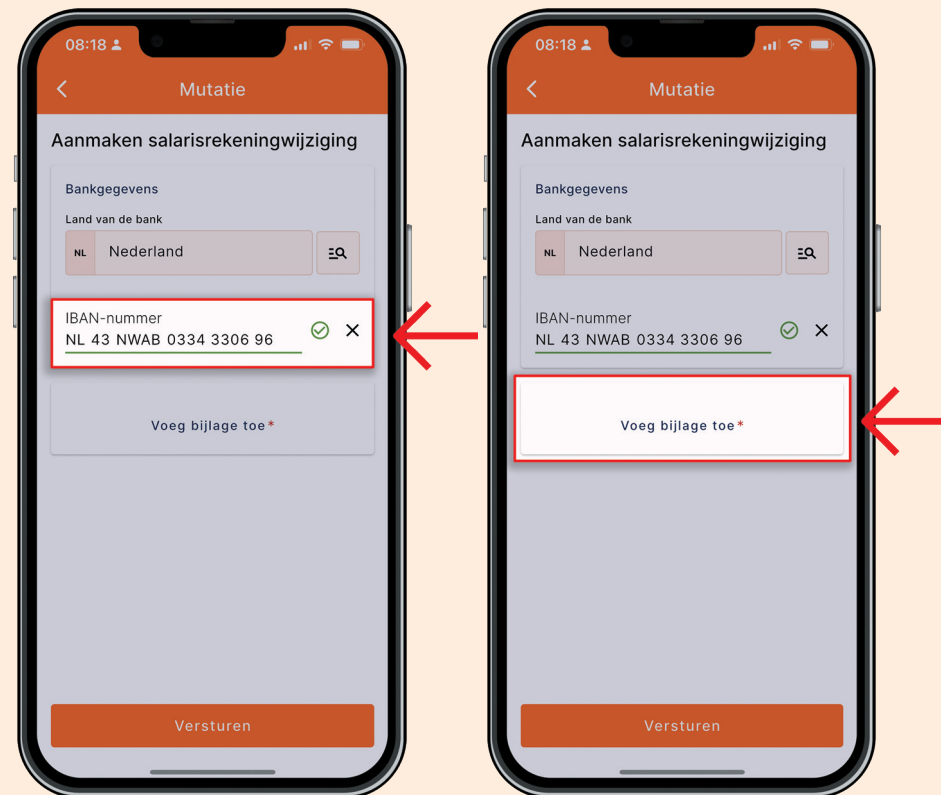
08:18

Mutatie

Aanmaken salarisrekeningwijziging

Bankgegevens

Land van de bank

NL Nederland

IBAN-nummer

NL 43 NWAB 0334 3306 96

Voeg bijlage toe*

Versturen

08:18

Mutatie

Aanmaken salarisrekeningwijziging

Bankgegevens

Land van de bank

NL Nederland

IBAN-nummer

NL 43 NWAB 0334 3306 96

Voeg bijlage toe*

Versturen